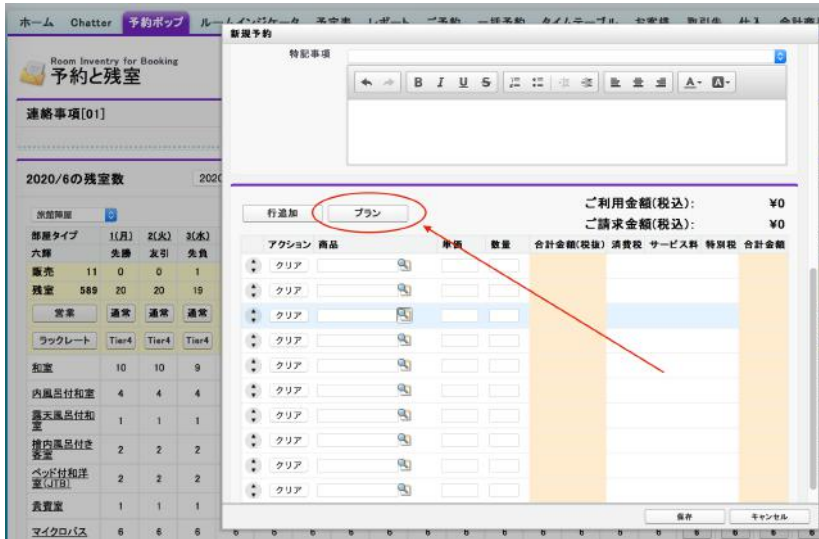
ホーム Chatter 予約ポップ ル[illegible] 予定表 レポート ご予約 一括予約 タイムテーブル お客様 取引先 仕入 会計商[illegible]

Room Inventry for Booking
予約と残室

連絡事項[01]

2020/6の残室数 2020

旅館降雨

| 部屋タイプ | 1(月) | 2(火) | 3(水) |
|---|---|---|---|
| 六輝 | 先勝 | 友引 | 先負 |
| 販売 11 | 0 | 0 | 1 |
| 残室 589 | 20 | 20 | 19 |
| 営業 | 通常 | 通常 | 通常 |
| ラックレート | Tier4 | Tier4 | Tier4 |
| 和室 | 10 | 10 | 9 |
| 内風呂付和室 | 4 | 4 | 4 |
| 露天風呂付和室 | 1 | 1 | 1 |
| 檜内風呂付き客室 | 2 | 2 | 2 |
| ベッド付和洋室(JTB) | 2 | 2 | 2 |
| 貴賓室 | 1 | 1 | 1 |
| マイクロバス | 6 | 6 | 6 |

新規予約

特記事項

B I U S A- ■-

行追加 プラン

ご利用金額(税込): ¥0
ご請求金額(税込): ¥0

| アクション | 商品 | 単価 | 数量 | 合計金額(税抜) | 消費税 | サービス料 | 特別税 | 合計金額 |
|---|---|---|---|---|---|---|---|---|
| クリア | | | | | | | | |
| クリア | | | | | | | | |
| クリア | | | | | | | | |
| クリア | | | | | | | | |
| クリア | | | | | | | | |
| クリア | | | | | | | | |
| クリア | | | | | | | | |
| クリア | | | | | | | | |
| クリア | | | | | | | | |

保存 キャンセル